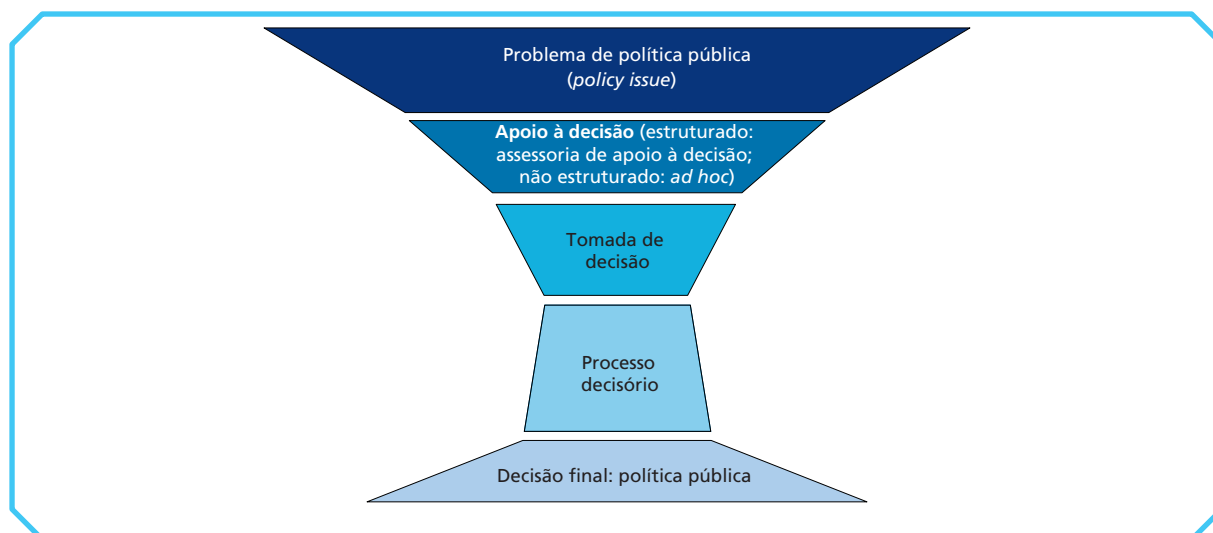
Problema de política pública
(*policy issue*)

**Apoio à decisão** (estruturado: assessoria de apoio à decisão; não estruturado: *ad hoc*)

Tomada de decisão

Processo decisório

Decisão final: política pública